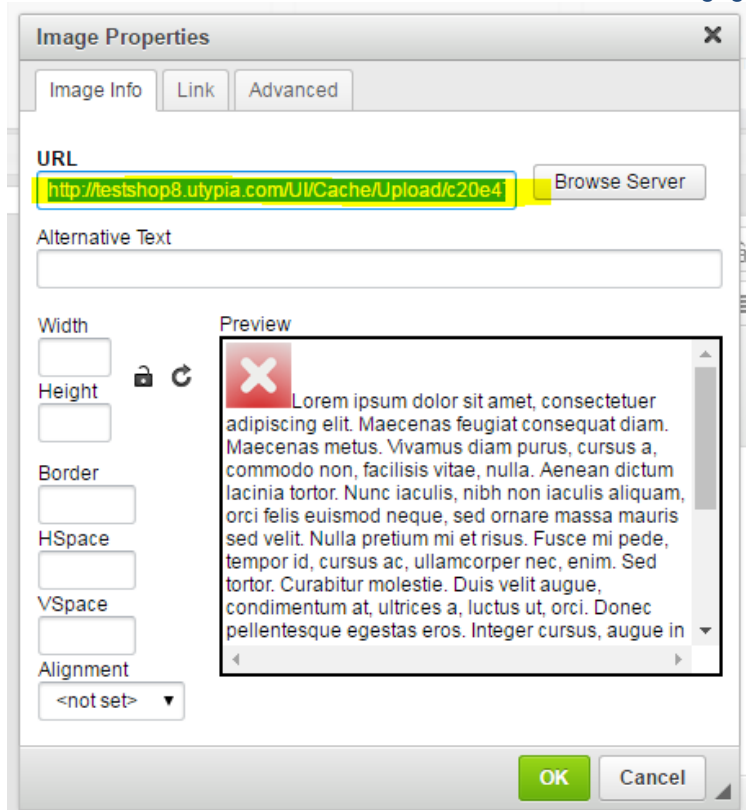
Image Properties
×

Image Info | Link | Advanced

URL
http://testshop8.utypia.com/UI/Cache/Upload/c20e4
Browse Server

Alternative Text

Width

Height

Border

HSpace

VSpace

Alignment
<not set>

Preview
Lorem ipsum dolor sit amet, consectetuer adipiscing elit. Maecenas feugiat consequat diam. Maecenas metus. Vivamus diam purus, cursus a, commodo non, facilisis vitae, nulla. Aenean dictum lacinia tortor. Nunc iaculis, nibh non iaculis aliquam, orci felis euismod neque, sed ornare massa mauris sed velit. Nulla pretium mi et risus. Fusce mi pede, tempor id, cursus ac, ullamcorper nec, enim. Sed tortor. Curabitur molestie. Duis velit augue, condimentum at, ultrices a, luctus ut, orci. Donec pellentesque egestas eros. Integer cursus, augue in

OK
Cancel